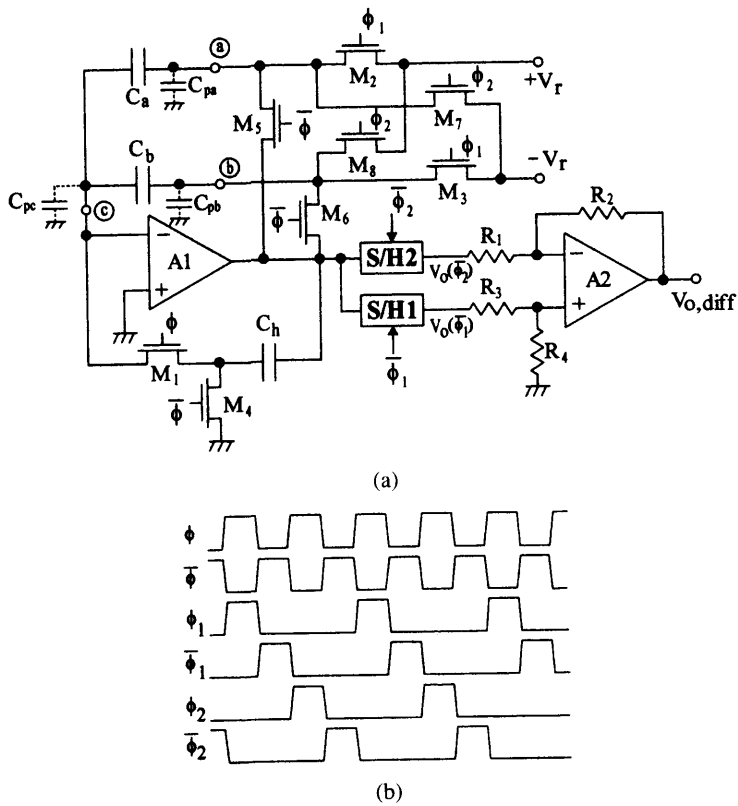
$\phi_1$
a
$C_a$
$C_{pa}$
$M_2$
$+V_r$
$\phi_2$
$M_5$
$\bar{\phi}$
$M_7$
$\phi_2$
$C_b$
b
$M_8$
$\phi_1$
$-V_r$
$C_{pc}$
c
$C_{pb}$
$M_3$
$R_2$
$\bar{\phi}$
$M_6$
$\bar{\phi}_2$
−
A1
+
S/H2
$R_1$
−
$V_o(\bar{\phi}_2)$
A2
S/H1
$R_3$
+
$V_{o,diff}$
$V_o(\bar{\phi}_1)$
$\phi$
$C_h$
$M_1$
$\bar{\phi}_1$
$R_4$
$\bar{\phi}$
$M_4$

(a)

$\phi$
$\bar{\phi}$
$\phi_1$
$\bar{\phi}_1$
$\phi_2$
$\bar{\phi}_2$

(b)